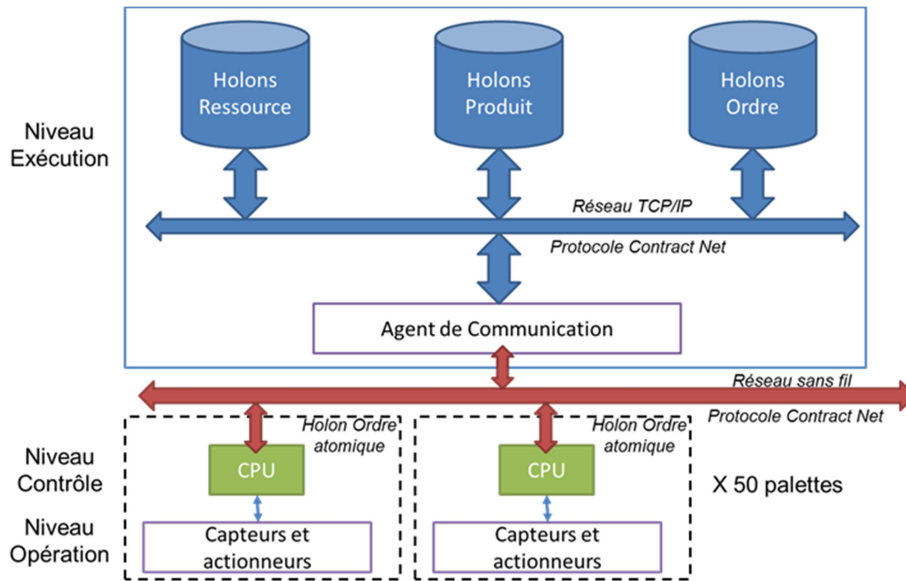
Niveau Exécution

Holons Ressource

Holons Produit

Holons Ordre

Réseau TCP/IP

Protocole Contract Net

Agent de Communication

Réseau sans fil

Protocole Contract Net

Holon Ordre atomique

Holon Ordre atomique

Niveau Contrôle

CPU

CPU

X 50 palettes

Niveau Opération

Capteurs et actionneurs

Capteurs et actionneurs